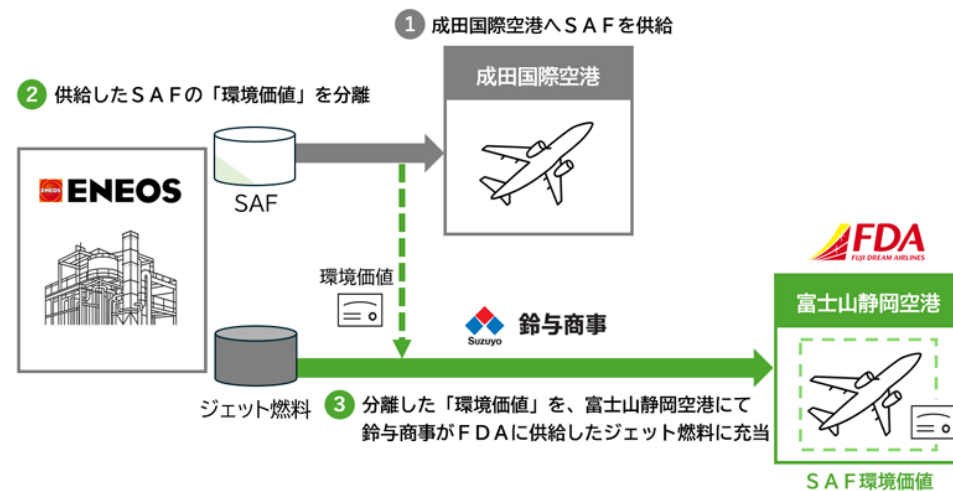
1 成田国際空港へＳＡＦを供給

2 供給したＳＡＦの「環境価値」を分離

成田国際空港

ENEOS

ENEOS

SAF

環境価値

FDA
FUJI DREAM AIRLINES

富士山静岡空港

Suzuyo 鈴与商事

ジェット燃料

3 分離した「環境価値」を、富士山静岡空港にて鈴与商事がＦＤＡに供給したジェット燃料に充当

ＳＡＦ環境価値